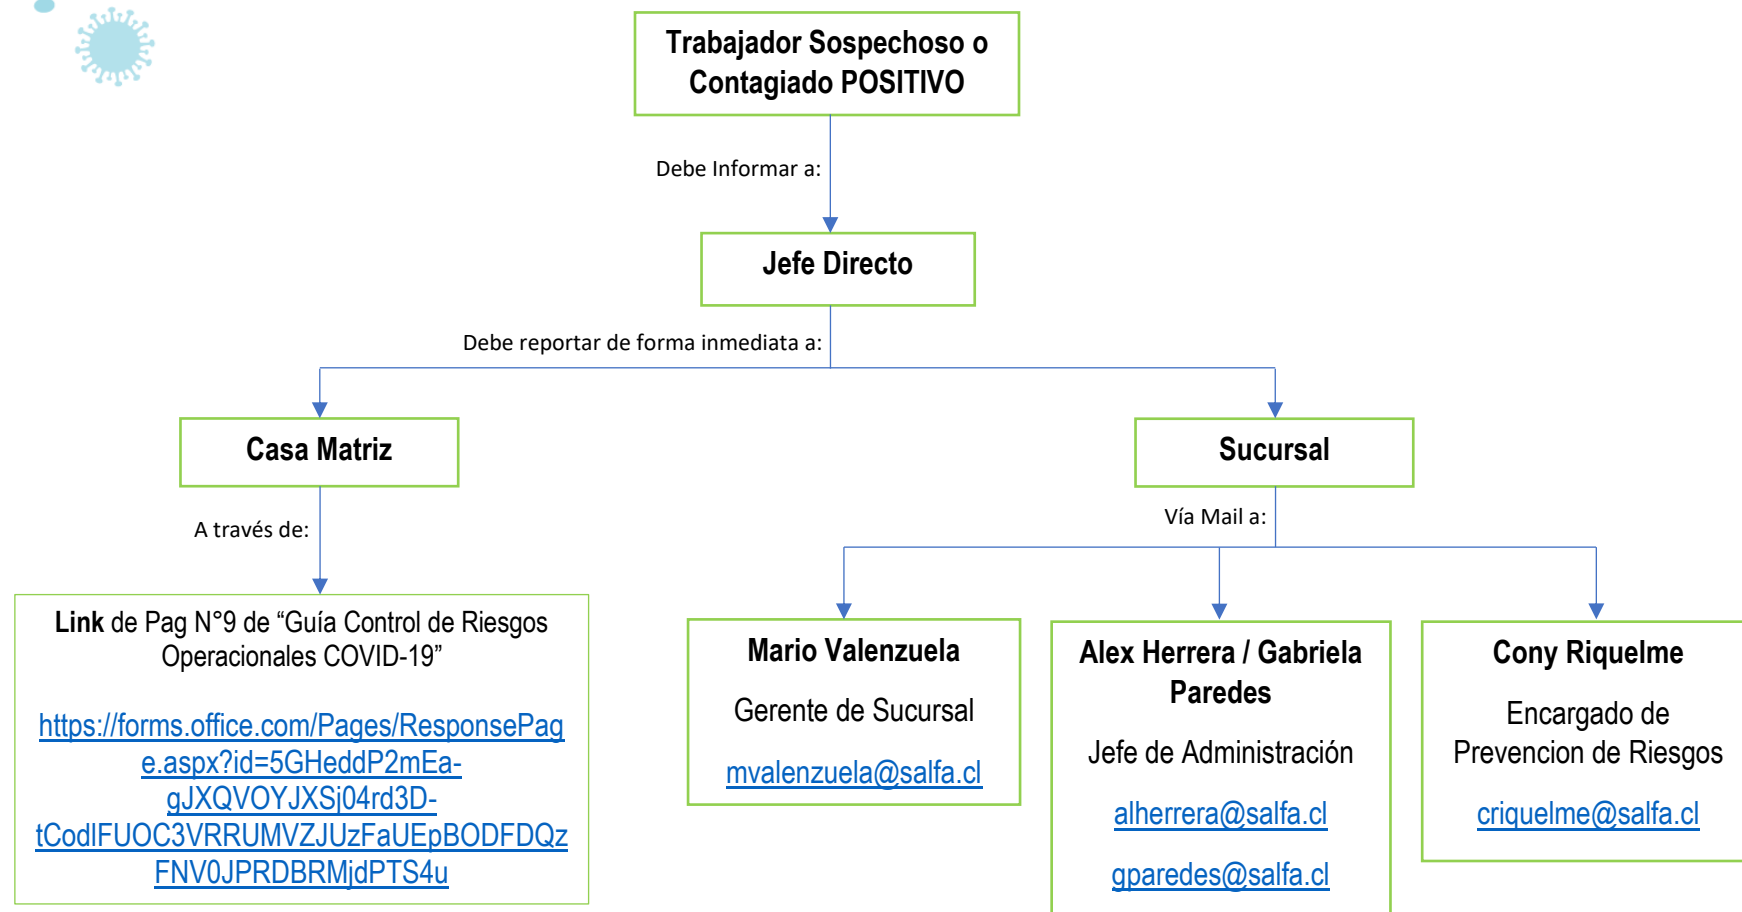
Trabajador Sospechoso o Contagiado POSITIVO

Debe Informar a:

Jefe Directo

Debe reportar de forma inmediata a:

Casa Matriz

A través de:

**Link** de Pag N°9 de “Guía Control de Riesgos Operacionales COVID-19”

https://forms.office.com/Pages/ResponsePage.aspx?id=5GHeddP2mEa-gJXQVOYJXSj04rd3D-tCodIFUOC3VRRUMVZJUzFaUEpBODFDQzFNV0JPRDBRMjdPTS4u

Sucursal

Vía Mail a:

Mario Valenzuela

Gerente de Sucursal

mvalenzuela@salfa.cl

Alex Herrera / Gabriela Paredes

Jefe de Administración

alherrera@salfa.cl

gparedes@salfa.cl

Cony Riquelme

Encargado de Prevencion de Riesgos

criquelme@salfa.cl